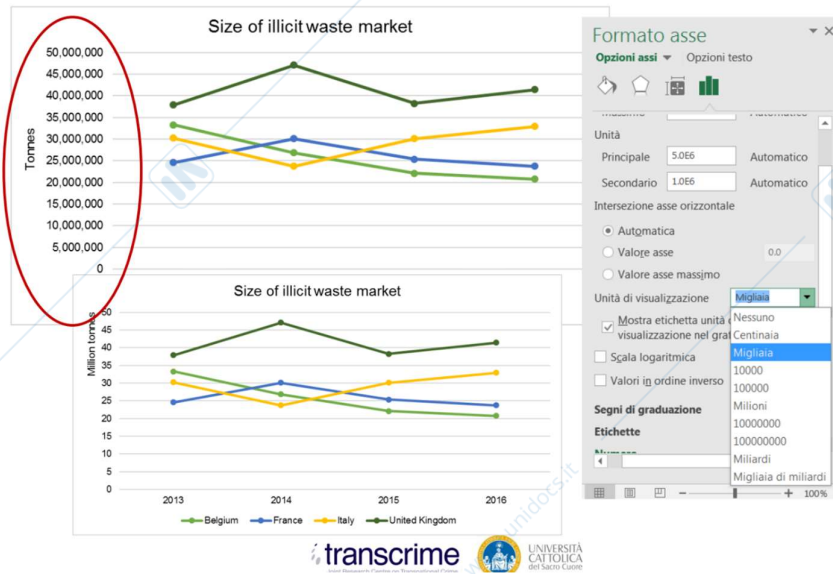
Size of illicit waste market

Tonnes

50,000,000
45,000,000
40,000,000
35,000,000
30,000,000
25,000,000
20,000,000
15,000,000
10,000,000
5,000,000
0

Size of illicit waste market

Million tonnes

50
45
40
35
30
25
20
15
10
5
0

2013 2014 2015 2016

Belgium France Italy United Kingdom

Formato asse
Opzioni assi ▾ Opzioni testo

Massimo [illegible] Automatico

Unità
Principale 5.0E6 Automatico
Secondario 1.0E6 Automatico

Intersezione asse orizzontale
Automatica
Valore asse 0.0
Valore asse massimo

Unità di visualizzazione Migliaia
Mostra etichetta unità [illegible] visualizzazione nel gra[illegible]
Scala logaritmica
Valori in ordine inverso

Segni di graduazione
Etichette
Numero

Nessuno
Centinaia
Migliaia
10000
100000
Milioni
10000000
100000000
Miliardi
Migliaia di miliardi

100%

transcrime
Joint Research Centre on Transnational Crime

UNIVERSITÀ CATTOLICA del Sacro Cuore

unidocs.it